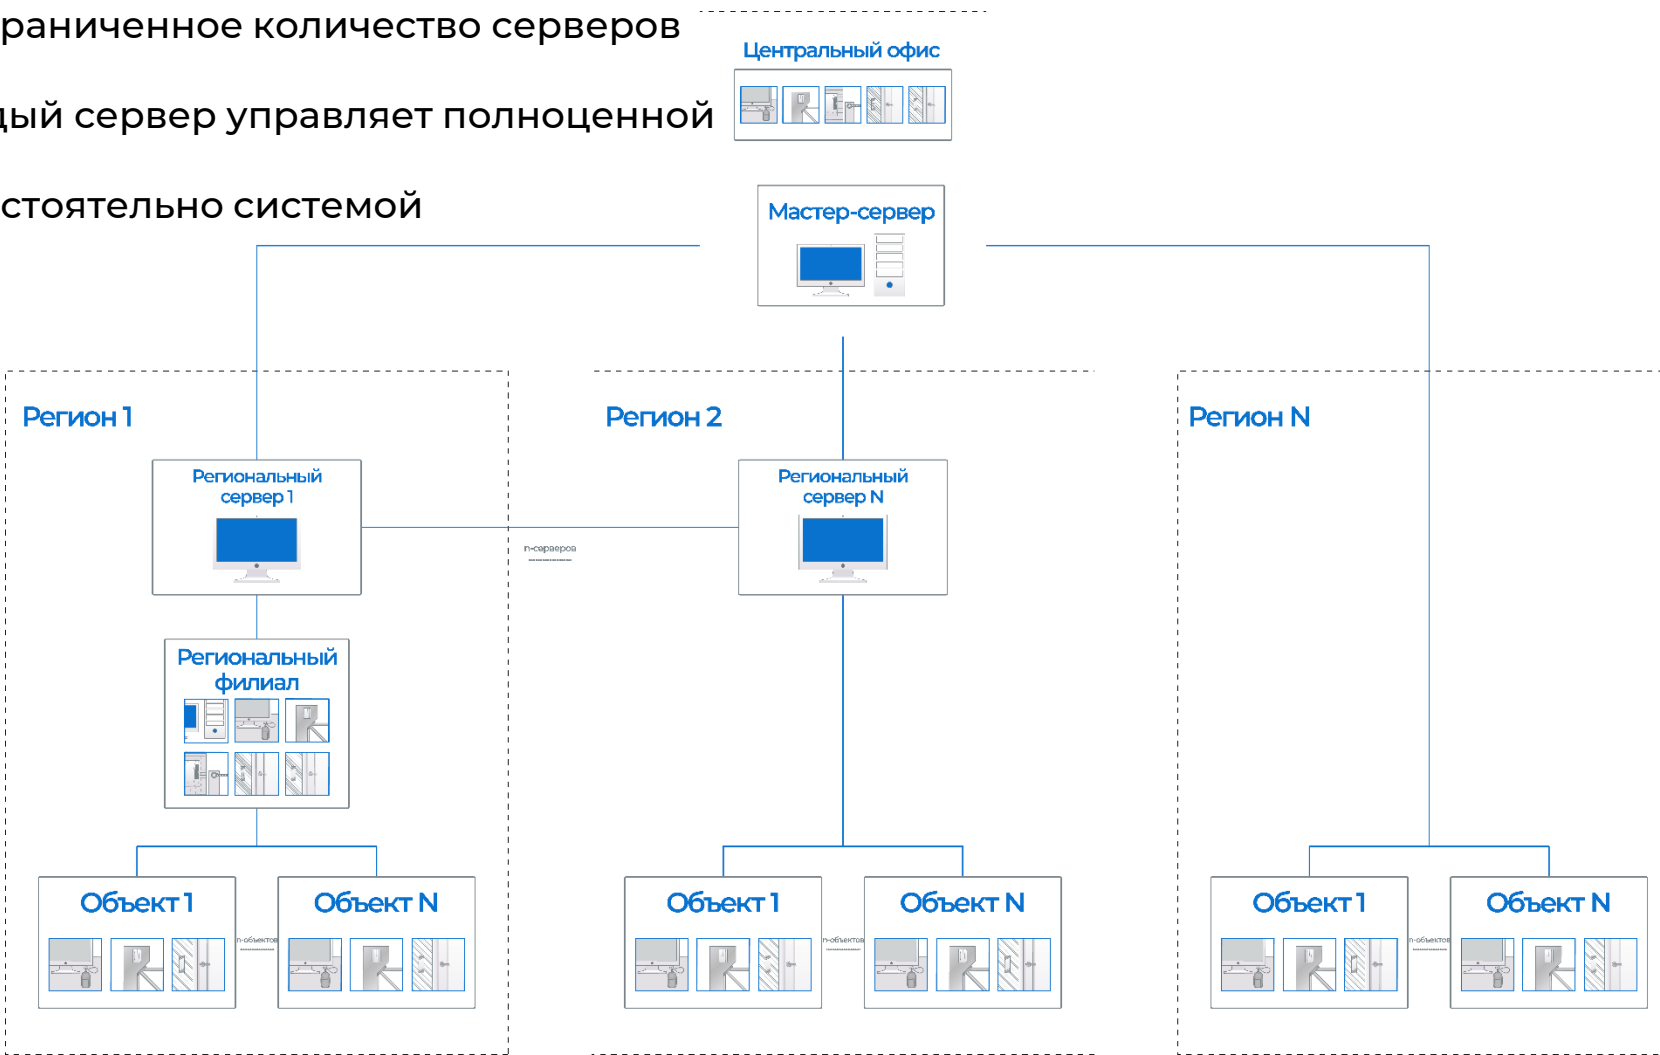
раниченное количество серверов

дый сервер управляет полноценной

стоятельно системой

Центральный офис

Мастер-сервер

Регион 1

Регион 2

Регион N

Региональный сервер 1

n-серверов

Региональный сервер N

Региональный филиал

Объект 1

n-объектов

Объект N

Объект 1

n-объектов

Объект N

Объект 1

n-объектов

Объект N